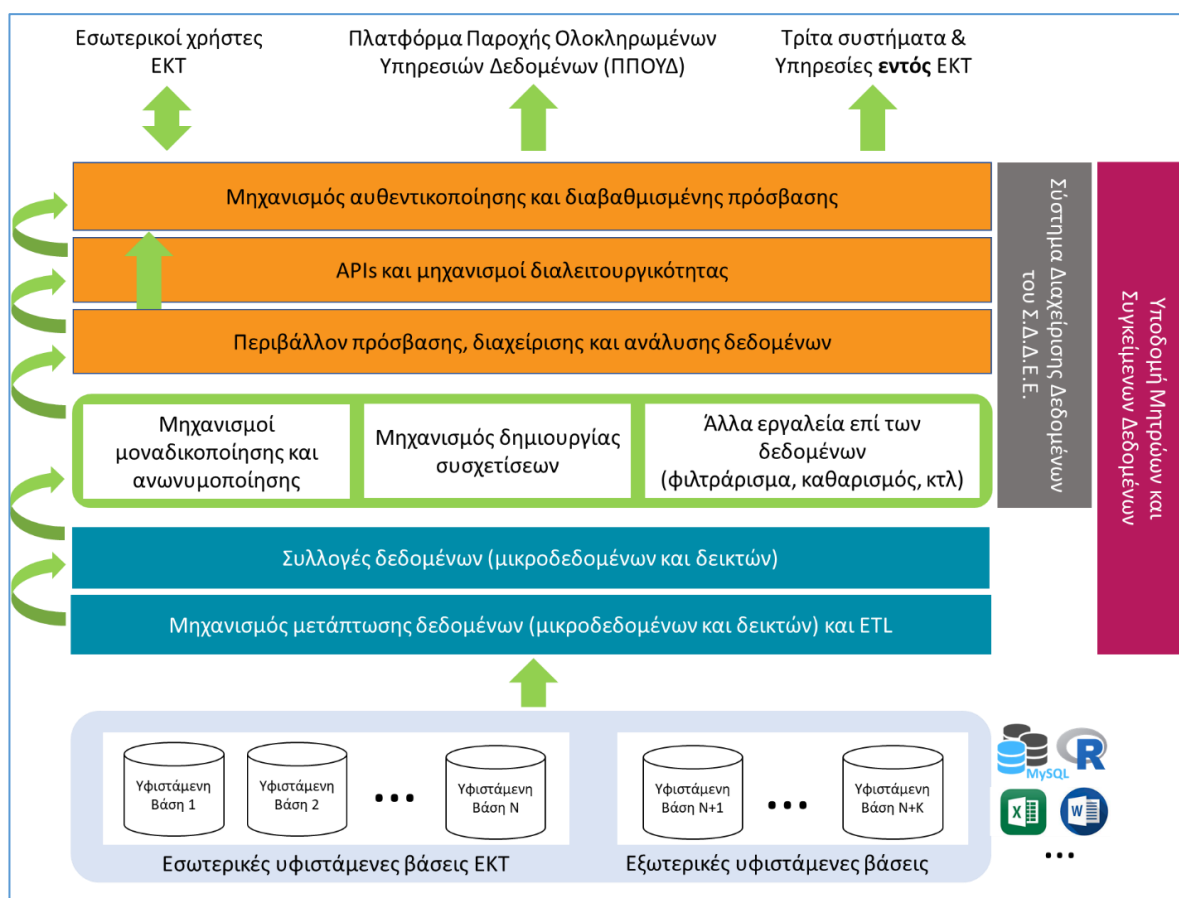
Εσωτερικοί χρήστες ΕΚΤ

Πλατφόρμα Παροχής Ολοκληρωμένων Υπηρεσιών Δεδομένων (ΠΠΟΥΔ)

Τρίτα συστήματα & Υπηρεσίες **εντός** ΕΚΤ

Μηχανισμός αυθεντικοποίησης και διαβαθμισμένης πρόσβασης

APIs και μηχανισμοί διαλειτουργικότητας

Περιβάλλον πρόσβασης, διαχείρισης και ανάλυσης δεδομένων

Μηχανισμοί μοναδικοποίησης και ανωνυμοποίησης

Μηχανισμός δημιουργίας συσχετίσεων

Άλλα εργαλεία επί των δεδομένων (φιλτράρισμα, καθαρισμός, κτλ)

Συλλογές δεδομένων (μικροδεδομένων και δεικτών)

Μηχανισμός μετάπτωσης δεδομένων (μικροδεδομένων και δεικτών) και ETL

Σύστημα Διαχείρισης Δεδομένων του Σ.Δ.Ε.Ε.

Υποδομή Μητρώων και Συγκείμενων Δεδομένων

Υφιστάμενη Βάση 1

Υφιστάμενη Βάση 2

...

Υφιστάμενη Βάση Ν

Εσωτερικές υφιστάμενες βάσεις ΕΚΤ

Υφιστάμενη Βάση Ν+1

...

Υφιστάμενη Βάση Ν+Κ

Εξωτερικές υφιστάμενες βάσεις

MySQL

R

X

W

...